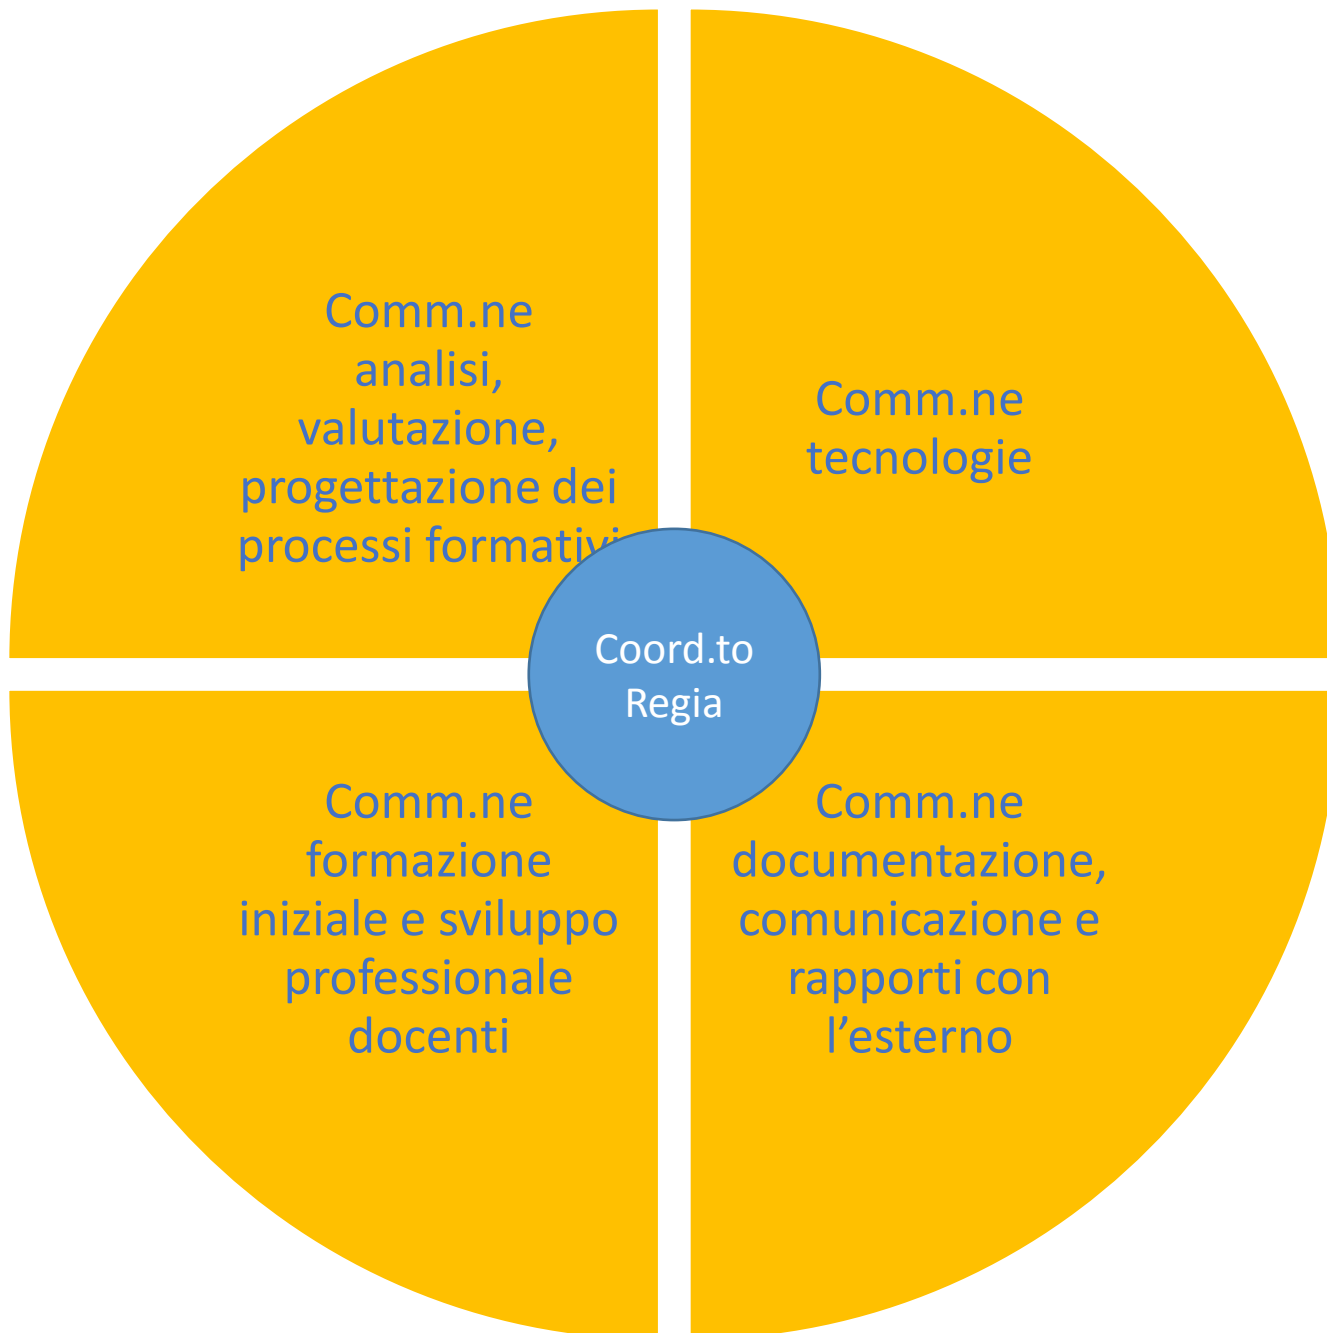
Comm.ne analisi, valutazione, progettazione dei processi formativ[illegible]

Comm.ne tecnologie

Coord.to Regia

Comm.ne formazione iniziale e sviluppo professionale docenti

Comm.ne documentazione, comunicazione e rapporti con l’esterno